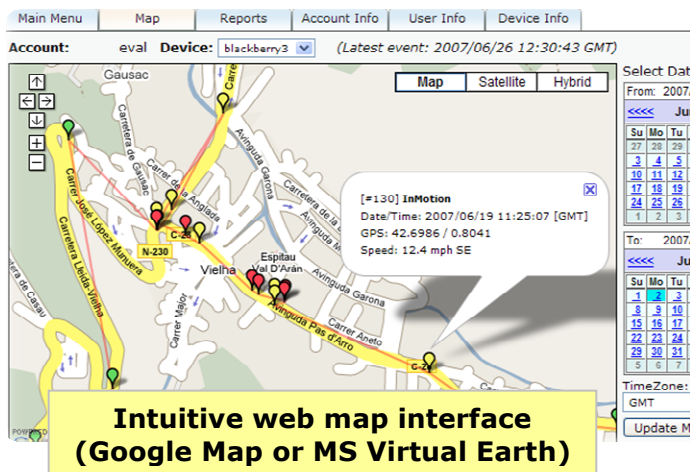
Main Menu | Map | Reports | Account Info | User Info | Device Info

Account: eval Device: blackberry3 (Latest event: 2007/06/26 12:30:43 GMT)

Map | Satellite | Hybrid

Gausac
Carretera
Carretera de Gausac
Carretera de la Anglada
Carretera José López Munuera
Carretera Lleida-Vielha
N-230
C-28
Vielha
Espitau Val D'Arán
Avinguda Garona
Carretera de Betren
Avinguda Pas d'Arro
Carrer Aneto
Carrer Major
Carrer de Casau
C-28

[#130] InMotion
Date/Time: 2007/06/19 11:25:07 [GMT]
GPS: 42.6986 / 0.8041
Speed: 12.4 mph SE

Select Dat
From: 2007
<<<< Ju
| Su | Mo | Tu |
|---|---|---|
| 27 | 28 | 29 |
| 3 | 4 | 5 |
| 10 | 11 | 12 |
| 17 | 18 | 19 |
| 24 | 25 | 26 |
| 1 | 2 | 3 |

To: 2007
<<<< Ju
| Su | Mo | Tu |
|---|---|---|
| 27 | 28 | 29 |
| 1 | 2 | 3 |
| 8 | 9 | 10 |
| 15 | 16 | 17 |
| 22 | 23 | 24 |
| 29 | 30 | 31 |

TimeZone:
GMT
Update M

POWERED

Intuitive web map interface
(Google Map or MS Virtual Earth)